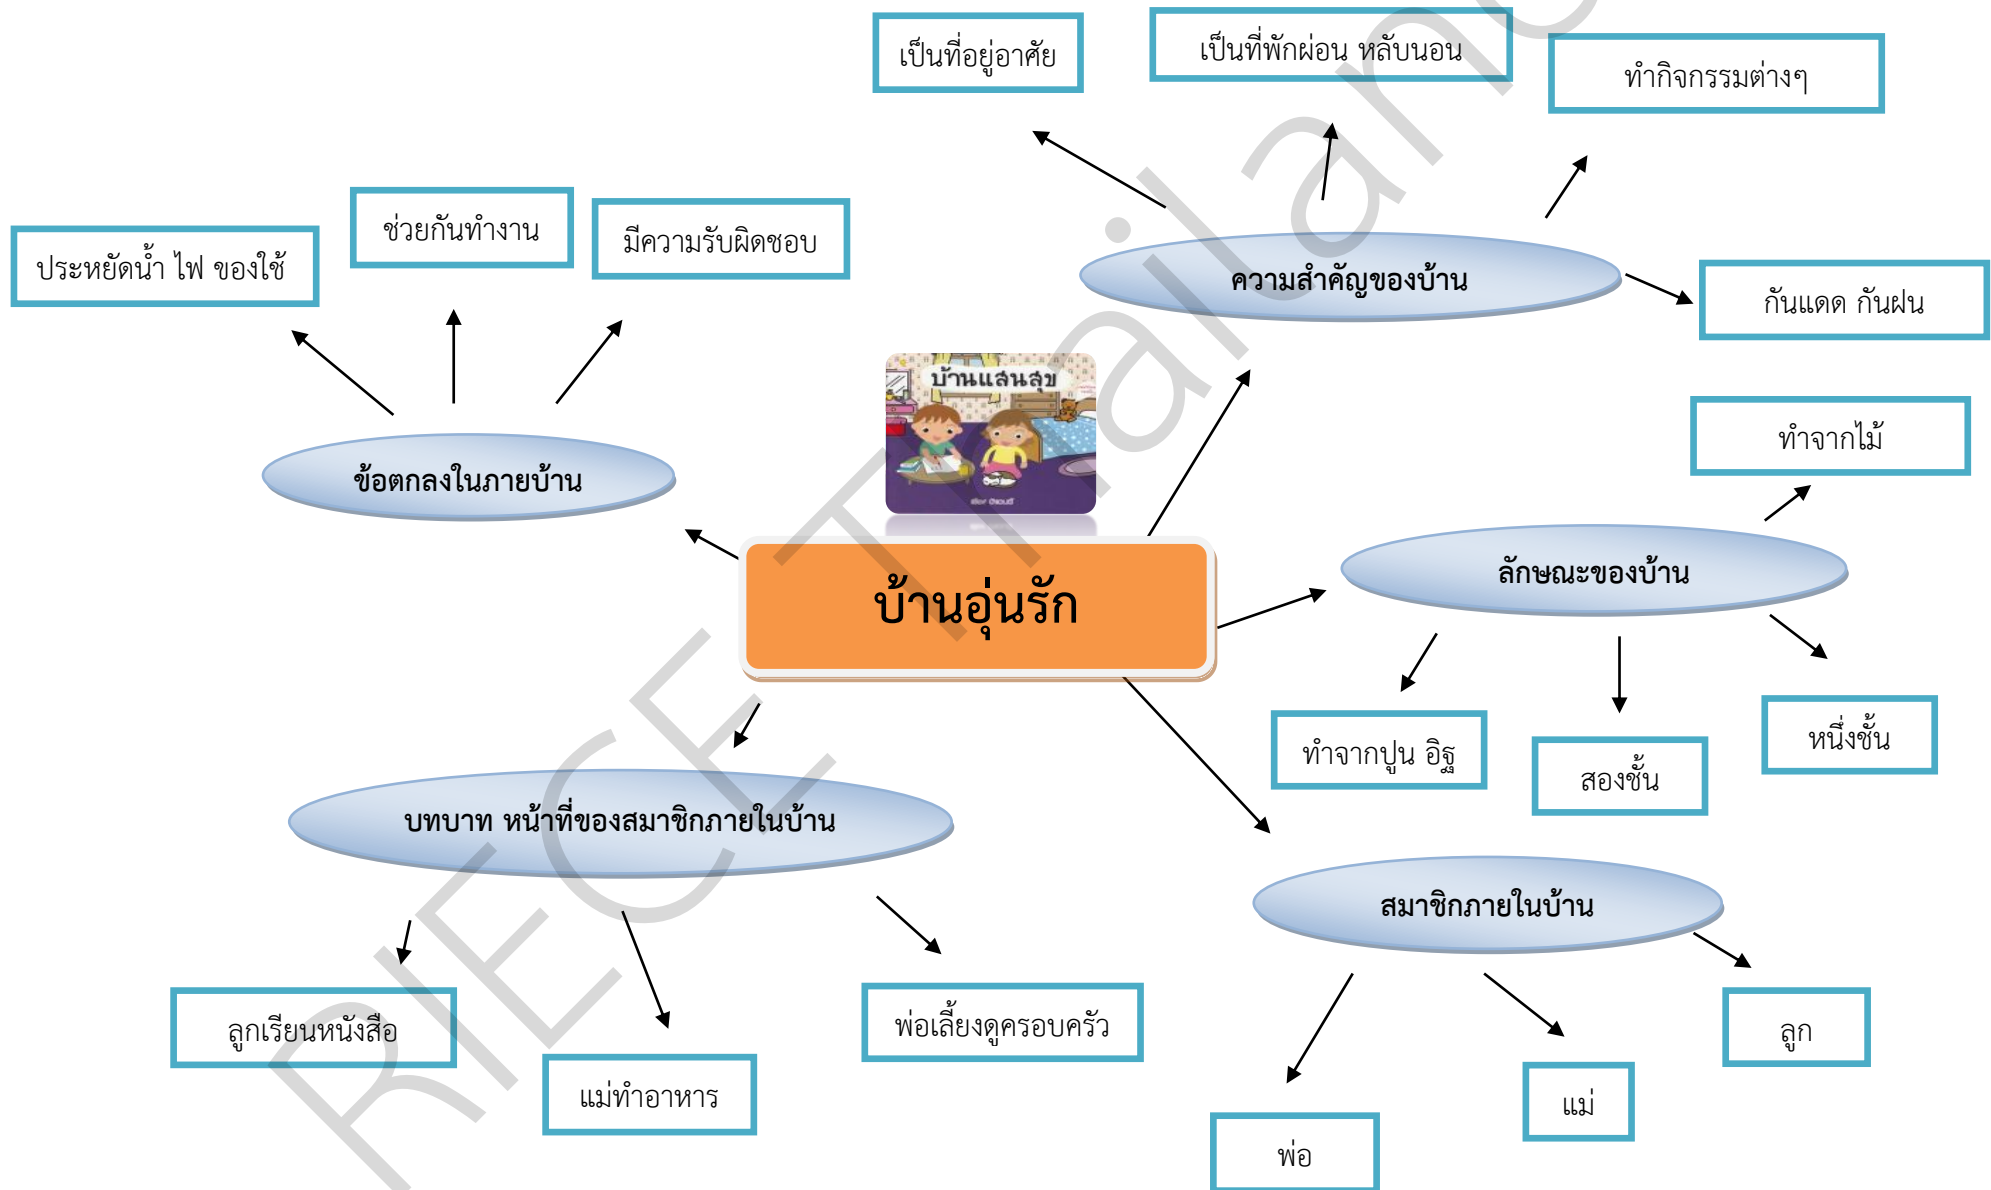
เป็นที่อยู่อาศัย

เป็นที่พักผ่อน หลับนอน

ทำกิจกรรมต่างๆ

ช่วยกันทำงาน

มีความรับผิดชอบ

ประหยัดน้ำ ไฟ ของใช้

ความสำคัญของบ้าน

กันแดด กันฝน

บ้านแสนสุข

ข้อตกลงในภายบ้าน

ทำจากไม้

ลักษณะของบ้าน

บ้านอุ่นรัก

ทำจากปูน อิฐ

สองชั้น

หนึ่งชั้น

บทบาท หน้าที่ของสมาชิกภายในบ้าน

สมาชิกภายในบ้าน

ลูกเรียนหนังสือ

แม่ทำอาหาร

พ่อเลี้ยงดูครอบครัว

ลูก

แม่

พ่อ

RIECE Thailand